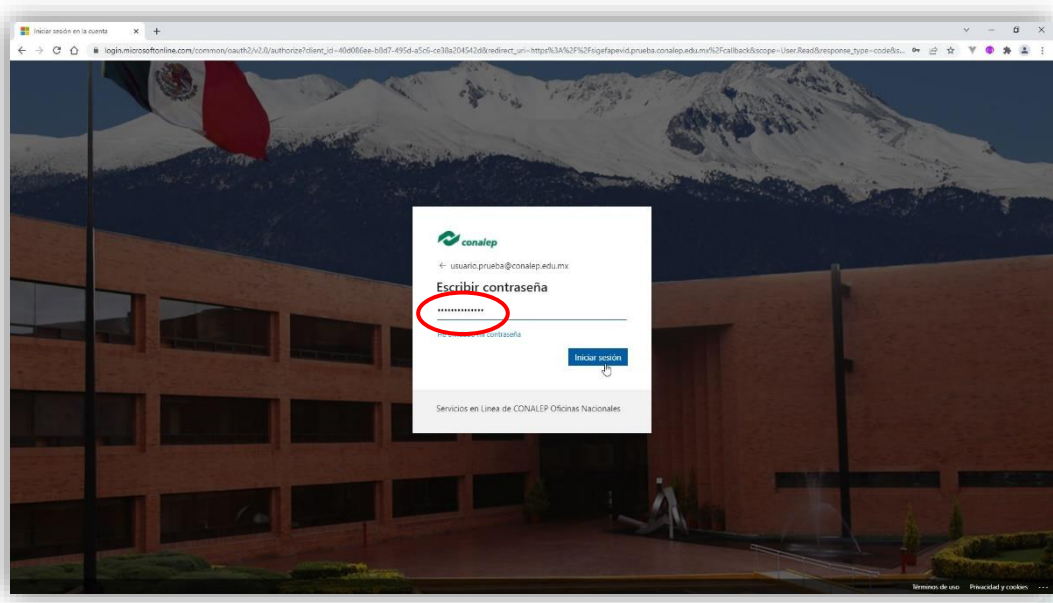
Iniciar sesión en la cuenta ×  +

login.microsoftonline.com/common/oauth2/v2.0/authorize?client_id=40d086ae-b8d7-495d-a5c6-ce38a204542d&redirect_uri=https%3A%2F%2Fsigefapevid.prueba.conalep.edu.mx%2Fcallback&scope=User.Read&response_type=code&s...

conalep

← usuario.prueba@conalep.edu.mx

Escribir contraseña

••••••••••••••

He olvidado mi contraseña

Iniciar sesión

Servicios en Línea de CONALEP Oficinas Nacionales

Términos de uso   Privacidad y cookies   ...